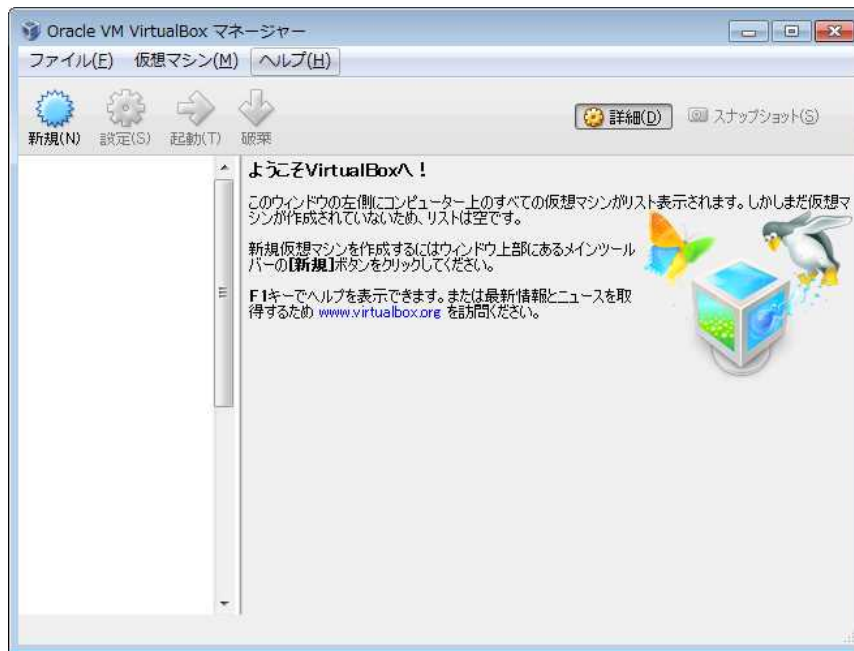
Oracle VM VirtualBox マネージャー

ファイル(F) 仮想マシン(M) ヘルプ(H)

新規(N) 設定(S) 起動(T) 破棄

詳細(D) スナップショット(S)

ようこそVirtualBoxへ！

このウィンドウの左側にコンピューター上のすべての仮想マシンがリスト表示されます。しかしまだ仮想マシンが作成されていないため、リストは空です。

新規仮想マシンを作成するにはウィンドウ上部にあるメインツールバーの[新規]ボタンをクリックしてください。

F1キーでヘルプを表示できます。または最新情報とニュースを取得するため www.virtualbox.org を訪問ください。